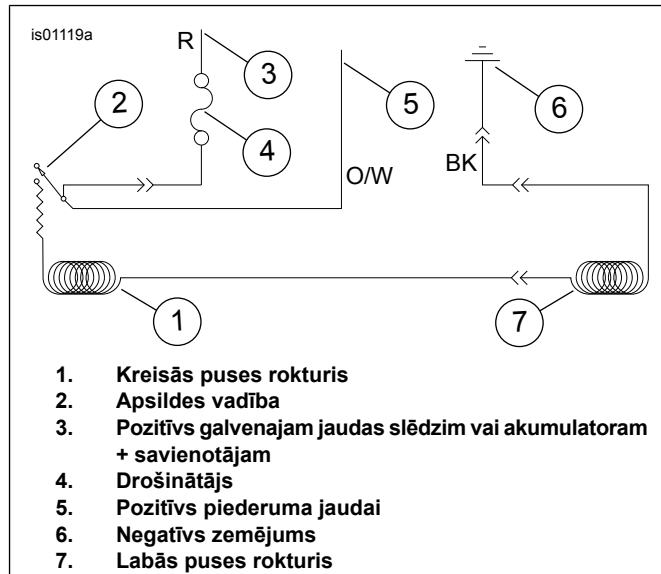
is01119a

R

3

2

4

5

O/W

6

BK

1

7

1. Kreisās puses rokturis
2. Apsildes vadība
3. Pozitīvs galvenajam jaudas slēdzim vai akumulatoram + savienotājam
4. Drošinātājs
5. Pozitīvs piederuma jaudai
6. Negatīvs zemējums
7. Labās puses rokturis